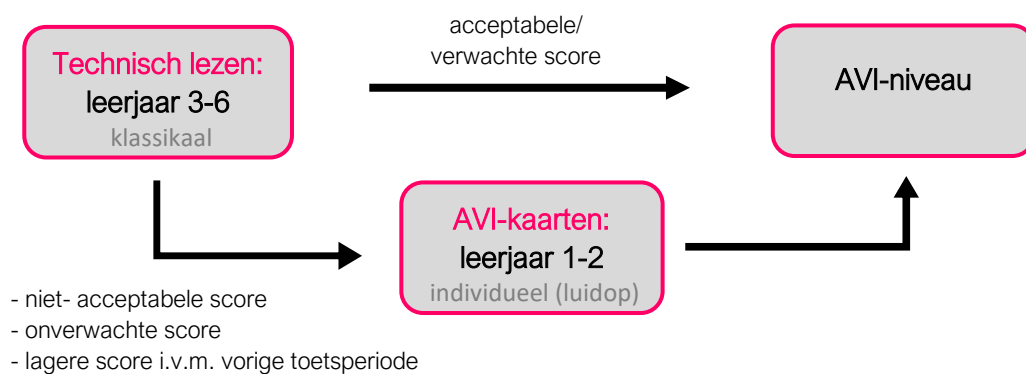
Technisch lezen:
leerjaar 3-6
klassikaal

acceptabele/
verwachte score

AVI-niveau

AVI-kaarten:
leerjaar 1-2
individueel (luidop)

- niet- acceptabele score
- onverwachte score
- lagere score i.v.m. vorige toetsperiode